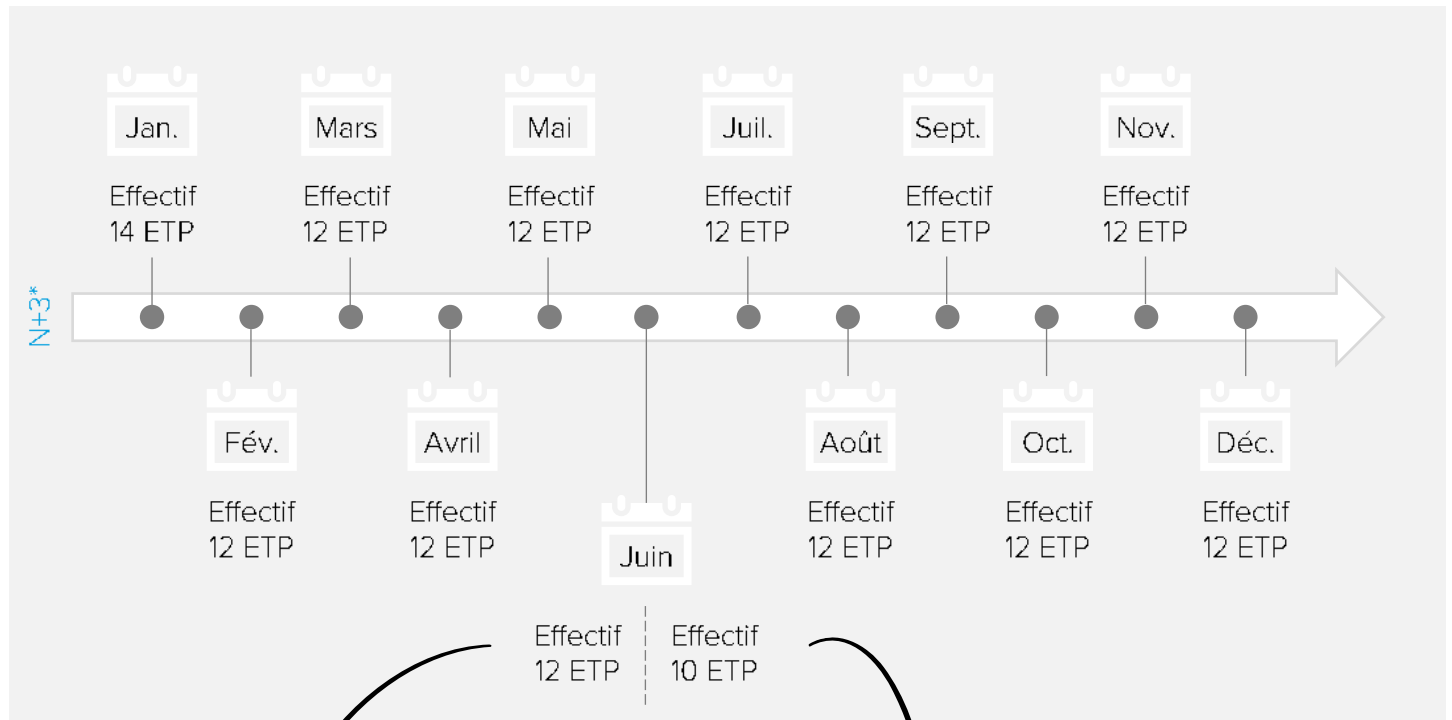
Jan.
Effectif
14 ETP

Mars
Effectif
12 ETP

Mai
Effectif
12 ETP

Juil.
Effectif
12 ETP

Sept.
Effectif
12 ETP

Nov.
Effectif
12 ETP

N+3*

Fév.
Effectif
12 ETP

Avril
Effectif
12 ETP

Juin
Effectif
12 ETP

Effectif
10 ETP

Août
Effectif
12 ETP

Oct.
Effectif
12 ETP

Déc.
Effectif
12 ETP